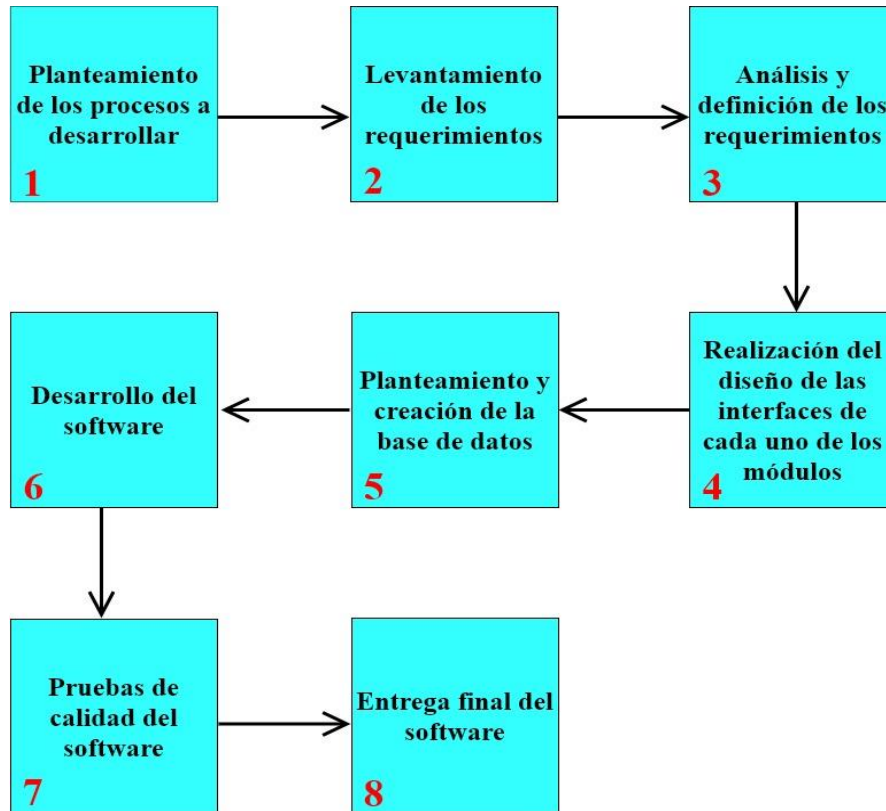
Planteamiento de los procesos a desarrollar
1

Levantamiento de los requerimientos
2

Análisis y definición de los requerimientos
3

Realización del diseño de las interfaces de cada uno de los módulos
4

Planteamiento y creación de la base de datos
5

Desarrollo del software
6

Pruebas de calidad del software
7

Entrega final del software
8